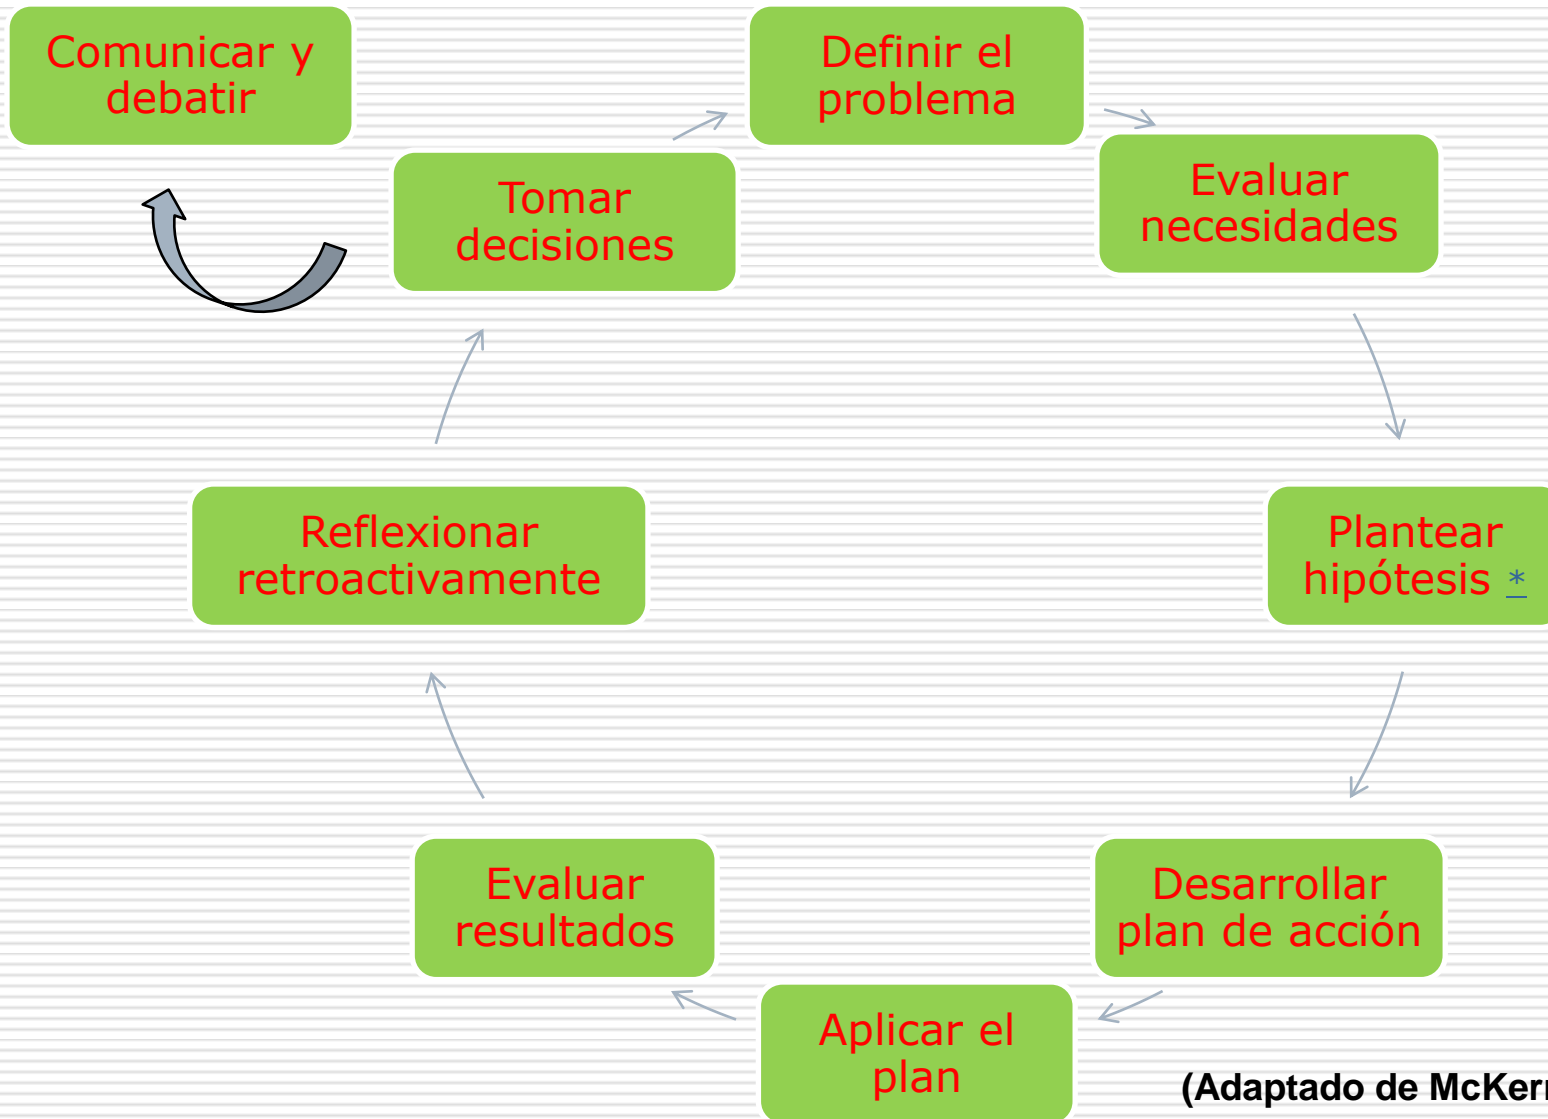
Comunicar y debatir

Definir el problema

Evaluar necesidades

Plantear hipótesis *

Desarrollar plan de acción

Aplicar el plan

Evaluar resultados

Reflexionar retroactivamente

Tomar decisiones

(Adaptado de McKer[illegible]